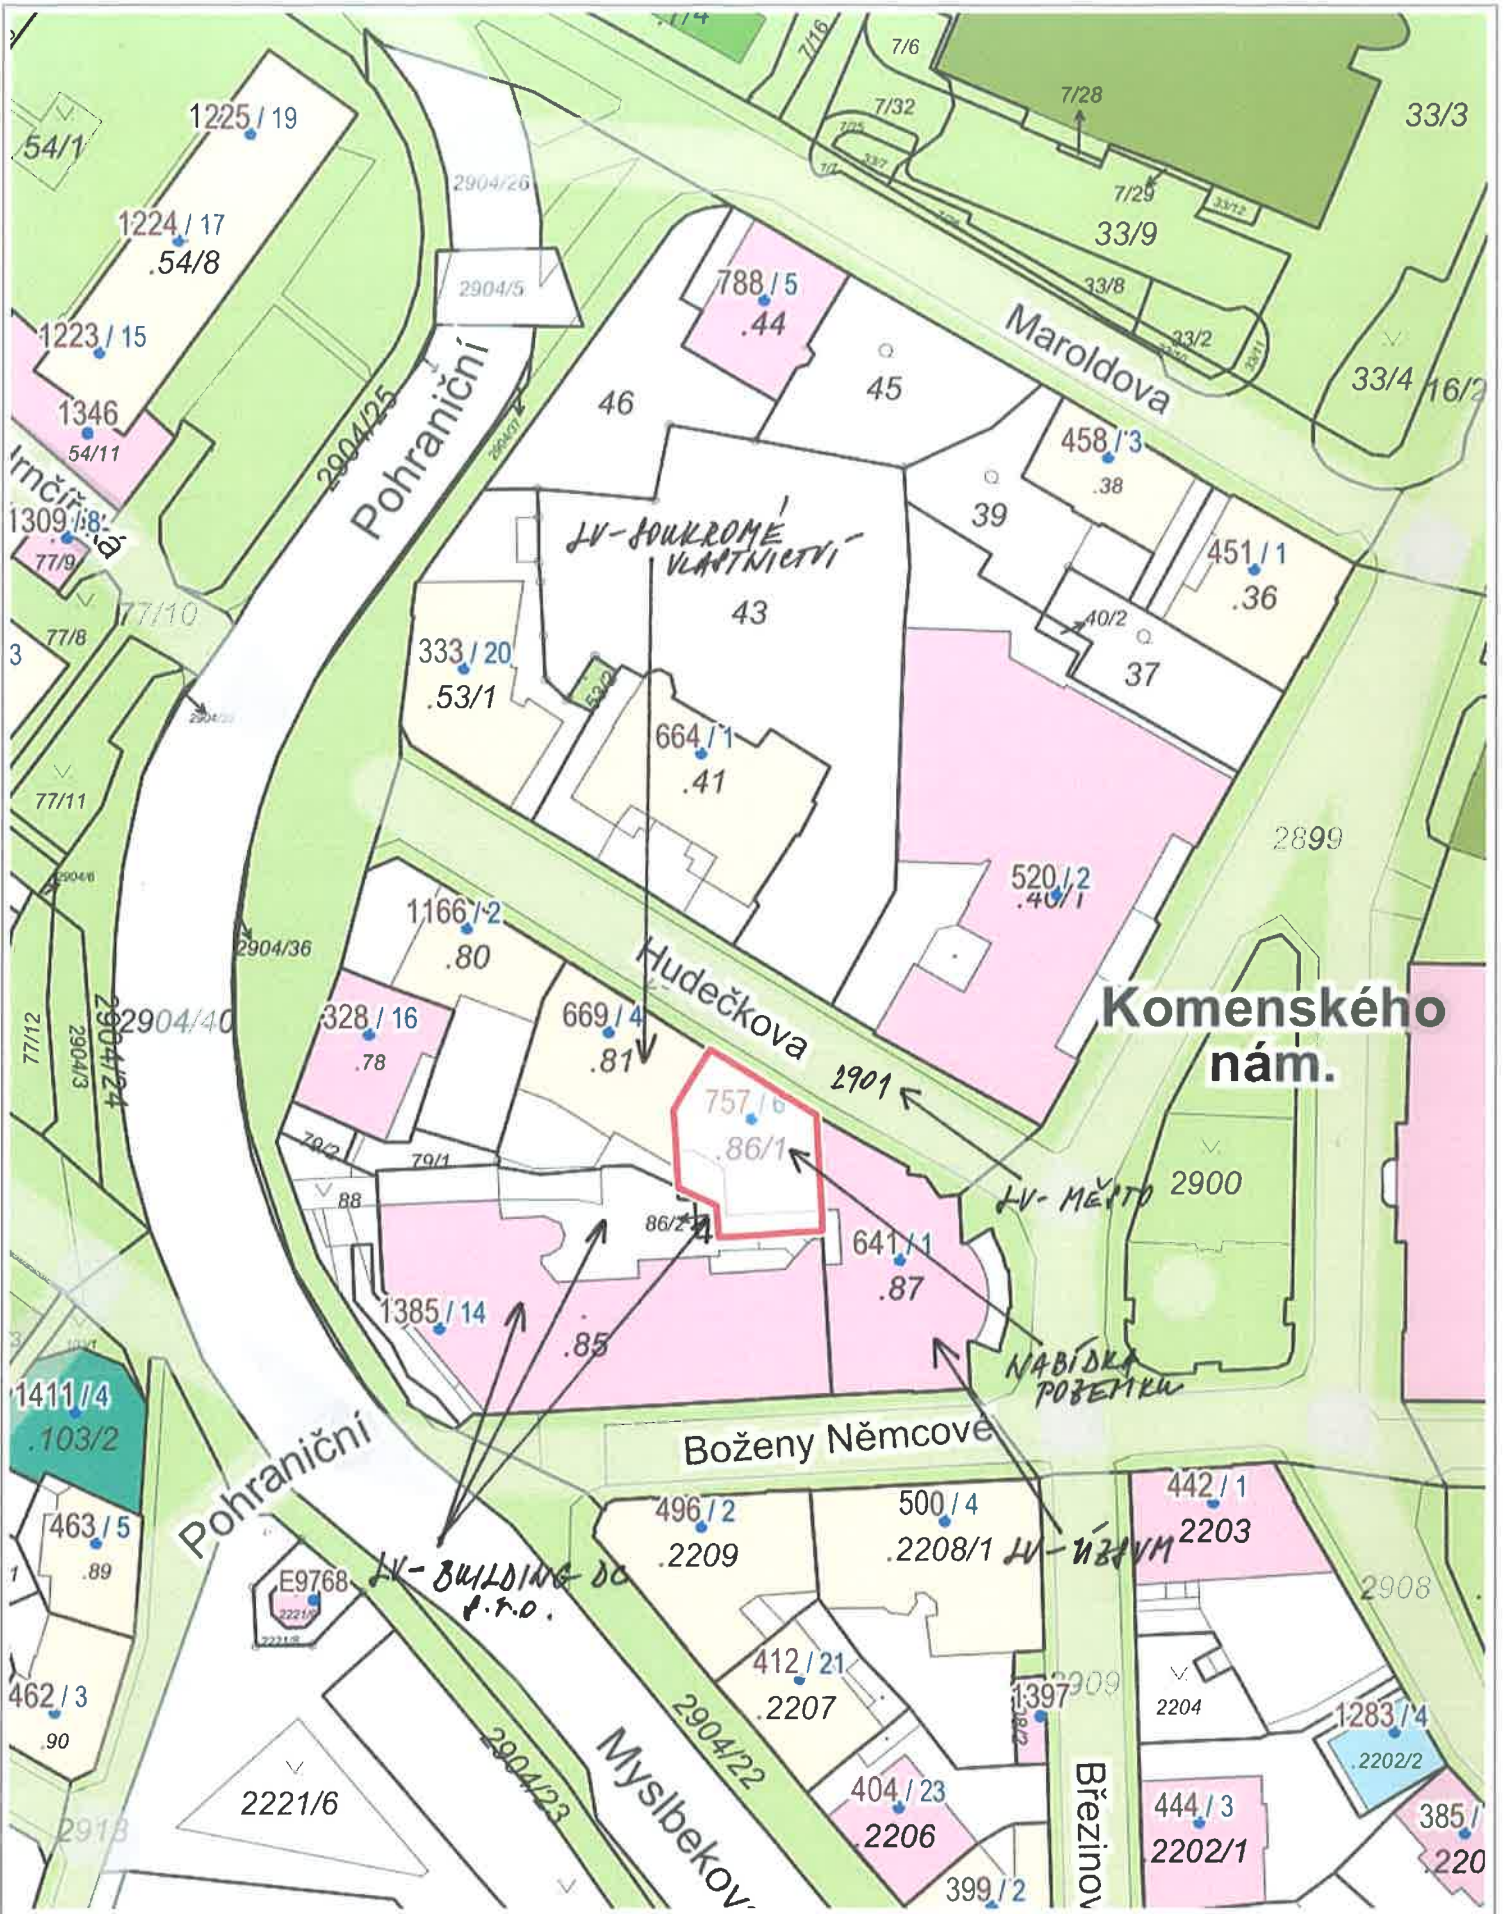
7/16 7/6 7/28 33/3
7/32 7/25 33/7 7/29 33/12 33/9 33/8 33/2 33/11
54/1 1225 / 19
2904/26
1224 / 17 .54/8
2904/5
788 / 5 .44
Maroldova
1223 / 15
Pohraniční
2904/25
2904/37
46 45
33/4 16/2
1346 54/11
458 / 3 .38
39
1309 / 8 77/9
LV- SOUKROMÉ VLASTNICTVÍ
43
451 / 1 .36
77/10 77/8
40/2 37
333 / 20 .53/1
53/2
664 / 1 .41
77/11
2899
2904/6
1166 / 2 .80
520 / 2 .40/1
2904/36
77/12 2904/3 2904/24 2904/40
328 / 16 .78
669 / 4 .81
Hudečkova
Komenského nám.
2901
757 / 6 .86/1
79/2 79/1 88
86/2
LV- MĚSTO
2900
641 / 1 .87
1385 / 14 .85
NABÍDKA POZEMKU
1411 / 4 .103/2
Boženy Němcové
Pohraniční
463 / 5 .89
496 / 2 .2209
500 / 4 .2208/1
LV- ÚŘEVM
442 / 1 2203
2908
E9768 2221/8 2221/9
LV- BUILDING DC s.r.o.
412 / 21 .2207
1397 2909 2204
462 / 3 .90
2904/22
2904/23
1283 / 4 .2202/2
2221/6
Myslbekova
404 / 23 .2206
Březinova
444 / 3 .2202/1
385 / .220
2913
399 / 2